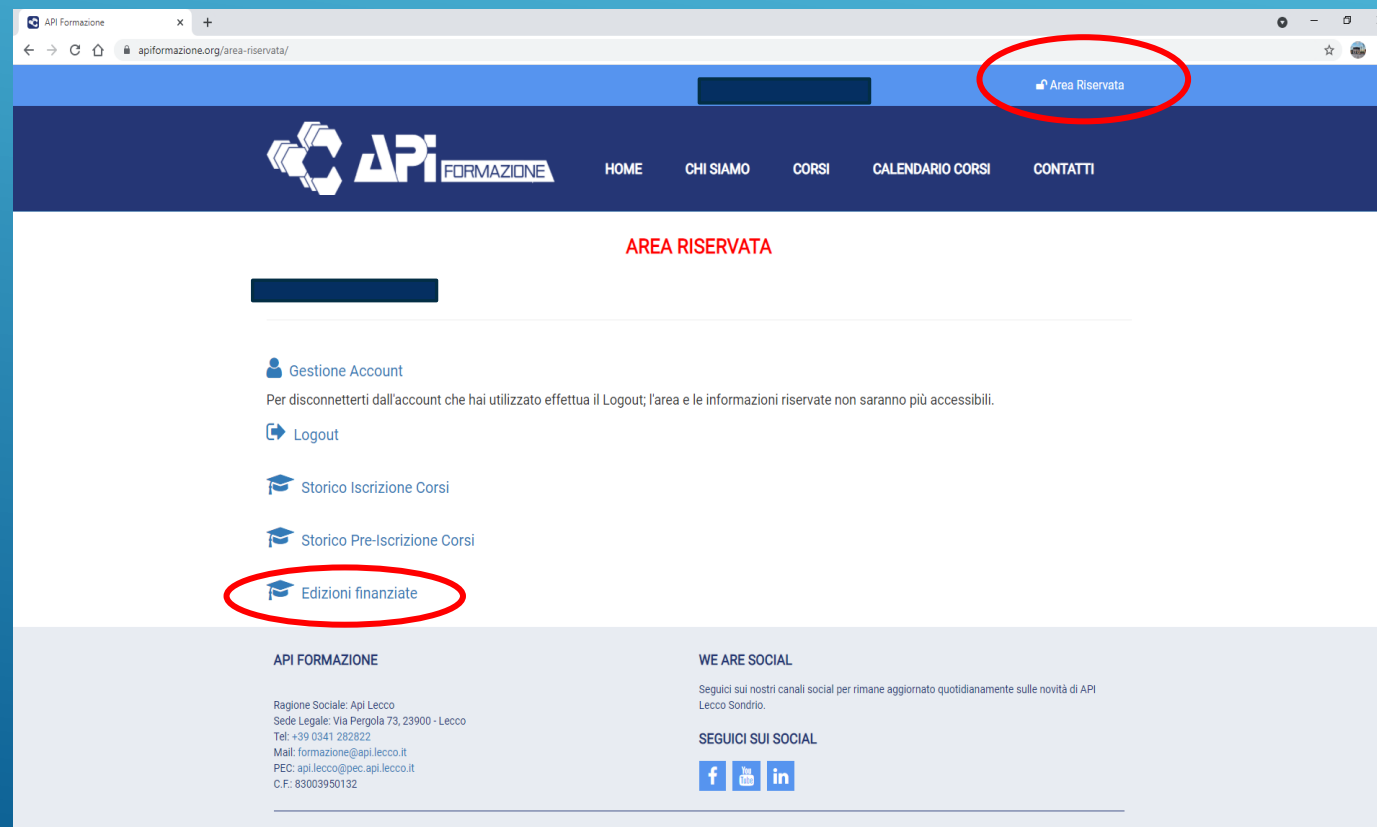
API Formazione

apiformazione.org/area-riservata/

Area Riservata

API FORMAZIONE

HOME CHI SIAMO CORSI CALENDARIO CORSI CONTATTI

AREA RISERVATA

Gestione Account

Per disconnetterti dall'account che hai utilizzato effettua il Logout; l'area e le informazioni riservate non saranno più accessibili.

Logout

Storico Iscrizione Corsi

Storico Pre-Iscrizione Corsi

Edizioni finanziate

API FORMAZIONE

Ragione Sociale: Api Lecco
Sede Legale: Via Pergola 73, 23900 - Lecco
Tel: +39 0341 282822
Mail: formazione@api.lecco.it
PEC: api.lecco@pec.api.lecco.it
C.F.: 83003950132

WE ARE SOCIAL

Seguici sui nostri canali social per rimane aggiornato quotidianamente sulle novità di API Lecco Sondrio.

SEGUICI SUI SOCIAL

f You Tube in